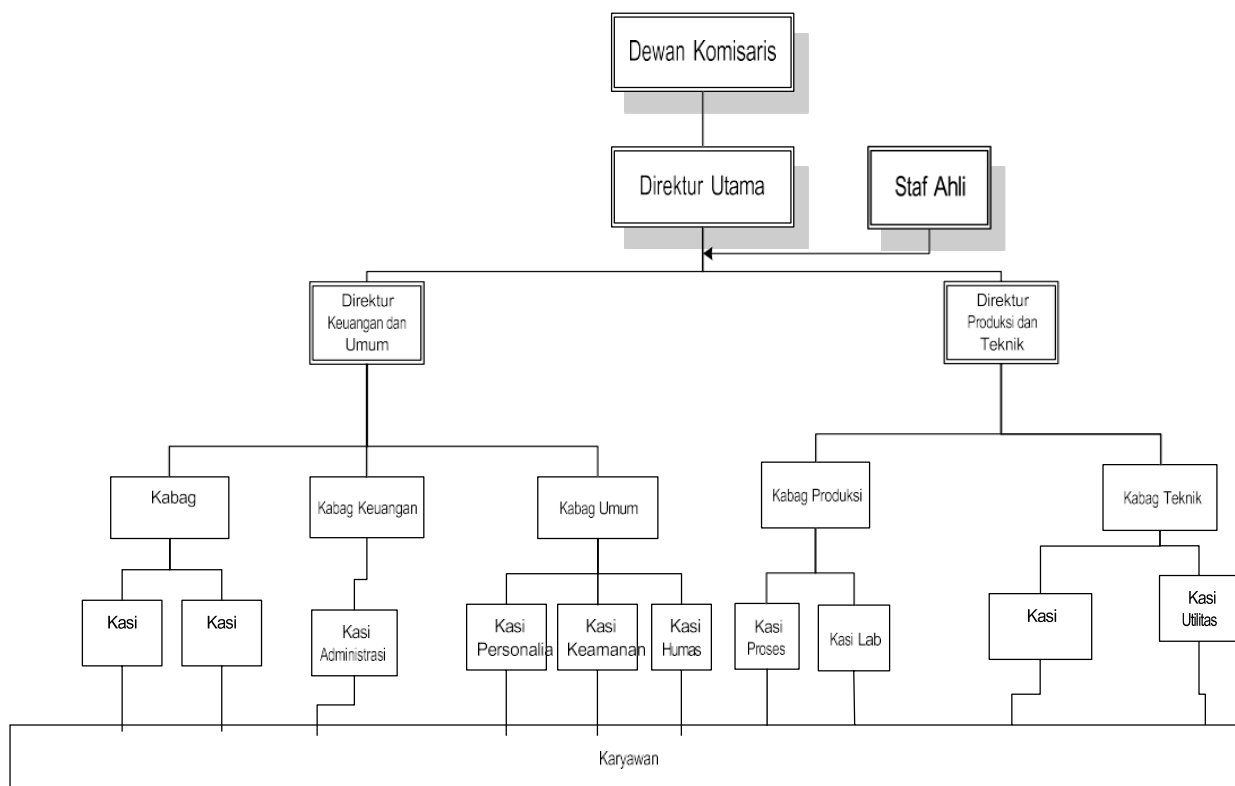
Dewan Komisaris

Direktur Utama

Staf Ahli

Direktur Keuangan dan Umum

Direktur Produksi dan Teknik

Kabag

Kabag Keuangan

Kabag Umum

Kabag Produksi

Kabag Teknik

Kasi

Kasi

Kasi Administrasi

Kasi Personalia

Kasi Keamanan

Kasi Humas

Kasi Proses

Kasi Lab

Kasi

Kasi Utilitas

Karyawan